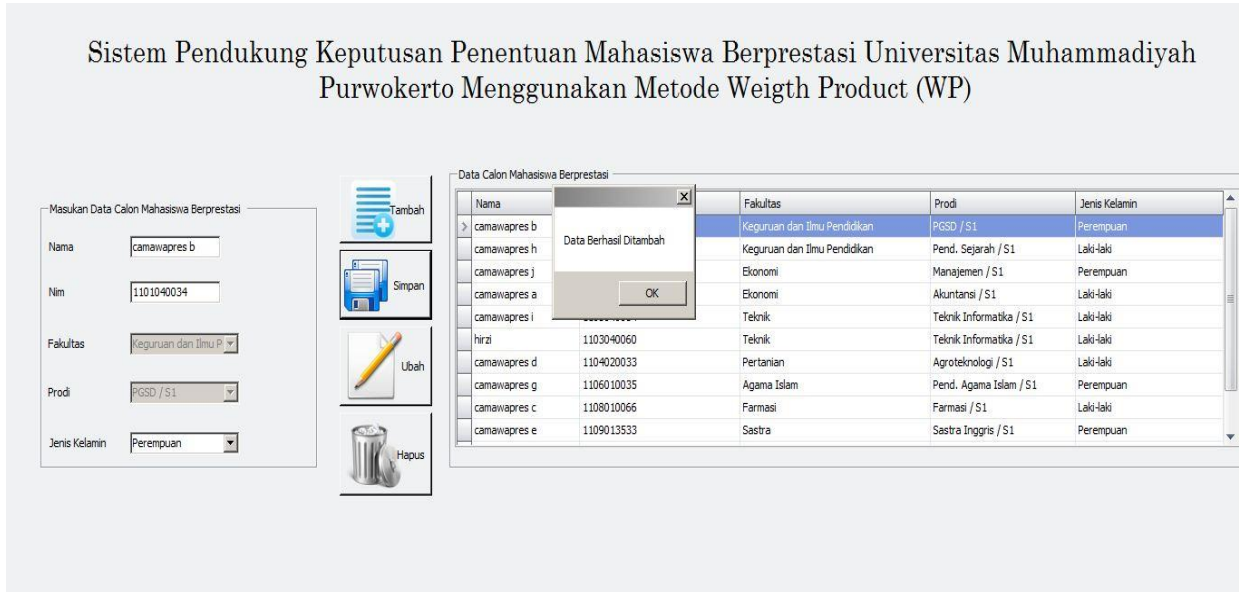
Sistem Pendukung Keputusan Penentuan Mahasiswa Berprestasi Universitas Muhammadiyah Purwokerto Menggunakan Metode Weigth Product (WP)

Masukan Data Calon Mahasiswa Berprestasi

Nama camawapres b

Nim 1101040034

Fakultas Keguruan dan Ilmu P

Prodi PGSD / S1

Jenis Kelamin Perempuan

Tambah

Simpan

Ubah

Hapus

Data Calon Mahasiswa Berprestasi

| Nama | | Fakultas | Prodi | Jenis Kelamin |
|---|---|---|---|---|
| camawapres b | | Keguruan dan Ilmu Pendidikan | PGSD / S1 | Perempuan |
| camawapres h | | Keguruan dan Ilmu Pendidikan | Pend. Sejarah / S1 | Laki-laki |
| camawapres j | | Ekonomi | Manajemen / S1 | Perempuan |
| camawapres a | | Ekonomi | Akuntansi / S1 | Laki-laki |
| camawapres i | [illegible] | Teknik | Teknik Informatika / S1 | Laki-laki |
| hirzi | 1103040060 | Teknik | Teknik Informatika / S1 | Laki-laki |
| camawapres d | 1104020033 | Pertanian | Agroteknologi / S1 | Laki-laki |
| camawapres g | 1106010035 | Agama Islam | Pend. Agama Islam / S1 | Perempuan |
| camawapres c | 1108010066 | Farmasi | Farmasi / S1 | Laki-laki |
| camawapres e | 1109013533 | Sastra | Sastra Inggris / S1 | Perempuan |

Data Berhasil Ditambah

OK